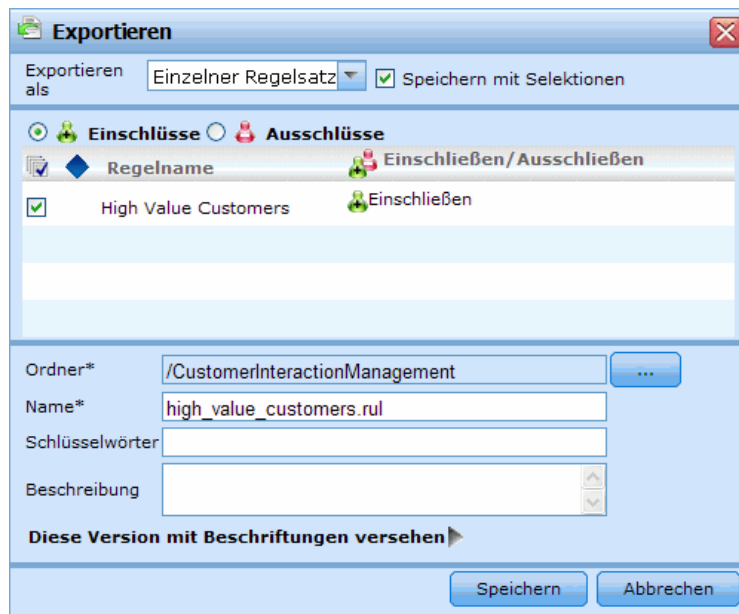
Exportieren

Exportieren als
Einzelner Regelsatz
Speichern mit Selektionen

Einschlüsse
Ausschlüsse

| Regelname | Einschließen/Ausschließen |
|---|---|
| High Value Customers | Einschließen |

Ordner* /CustomerInteractionManagement ...
Name* high_value_customers.rul
Schlüsselwörter
Beschreibung

Diese Version mit Beschriftungen versehen

Speichern
Abbrechen